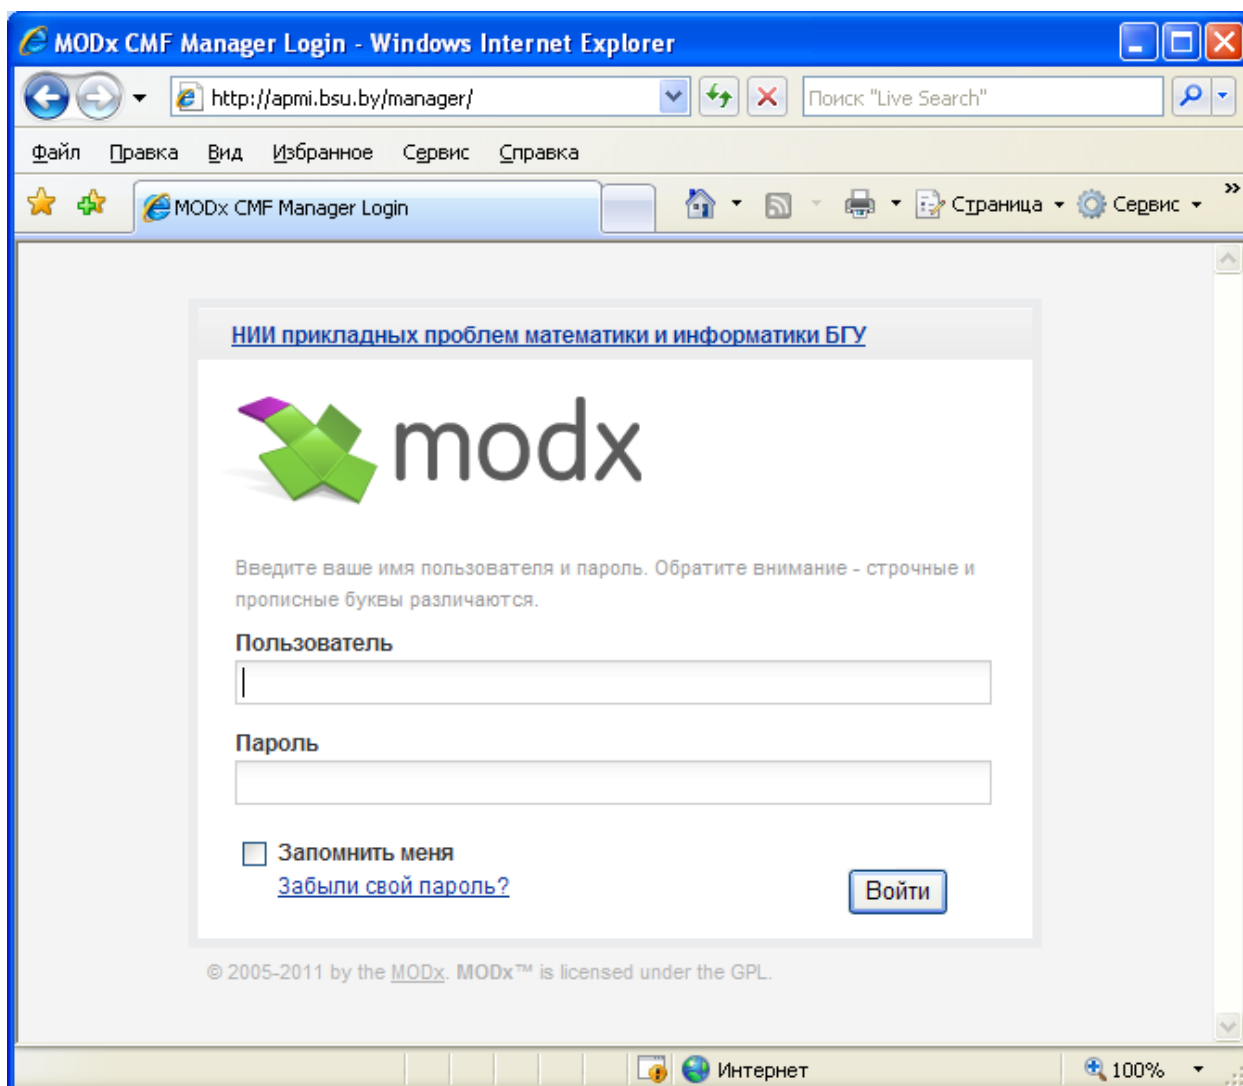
MODx CMF Manager Login - Windows Internet Explorer

http://apmi.bsu.by/manager/

Поиск "Live Search"

Файл Правка Вид Избранное Сервис Справка

MODx CMF Manager Login

Страница Сервис

НИИ прикладных проблем математики и информатики БГУ

modx

Введите ваше имя пользователя и пароль. Обратите внимание - строчные и прописные буквы различаются.

Пользователь

Пароль

Запомнить меня

Забыли свой пароль?

Войти

© 2005-2011 by the MODx. MODx™ is licensed under the GPL.

Интернет

100%